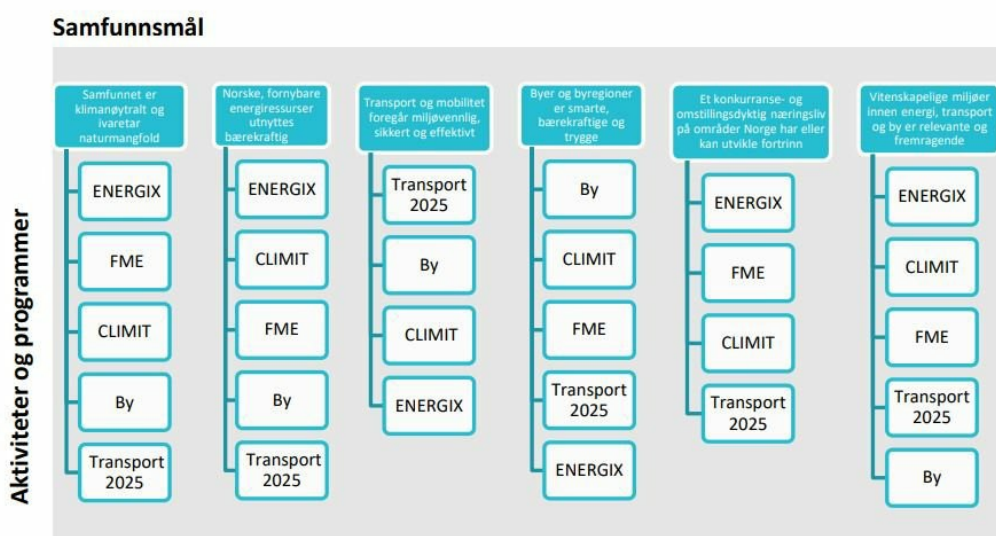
Samfunnsmål

Aktiviteter og programmer

Samfunnet er klimanøytralt og ivaretar naturmangfold

ENERGIX

FME

CLIMIT

By

Transport 2025

Norske, fornybare energiressurser utnyttes bærekraftig

ENERGIX

CLIMIT

FME

By

Transport 2025

Transport og mobilitet foregår miljøvennlig, sikkert og effektivt

Transport 2025

By

CLIMIT

ENERGIX

Byer og byregioner er smarte, bærekraftige og trygge

By

CLIMIT

FME

Transport 2025

ENERGIX

Et konkurranse- og omstillingsdyktig næringsliv på områder Norge har eller kan utvikle fortrinn

ENERGIX

FME

CLIMIT

Transport 2025

Vitenskapelige miljøer innen energi, transport og by er relevante og fremragende

ENERGIX

CLIMIT

FME

Transport 2025

By